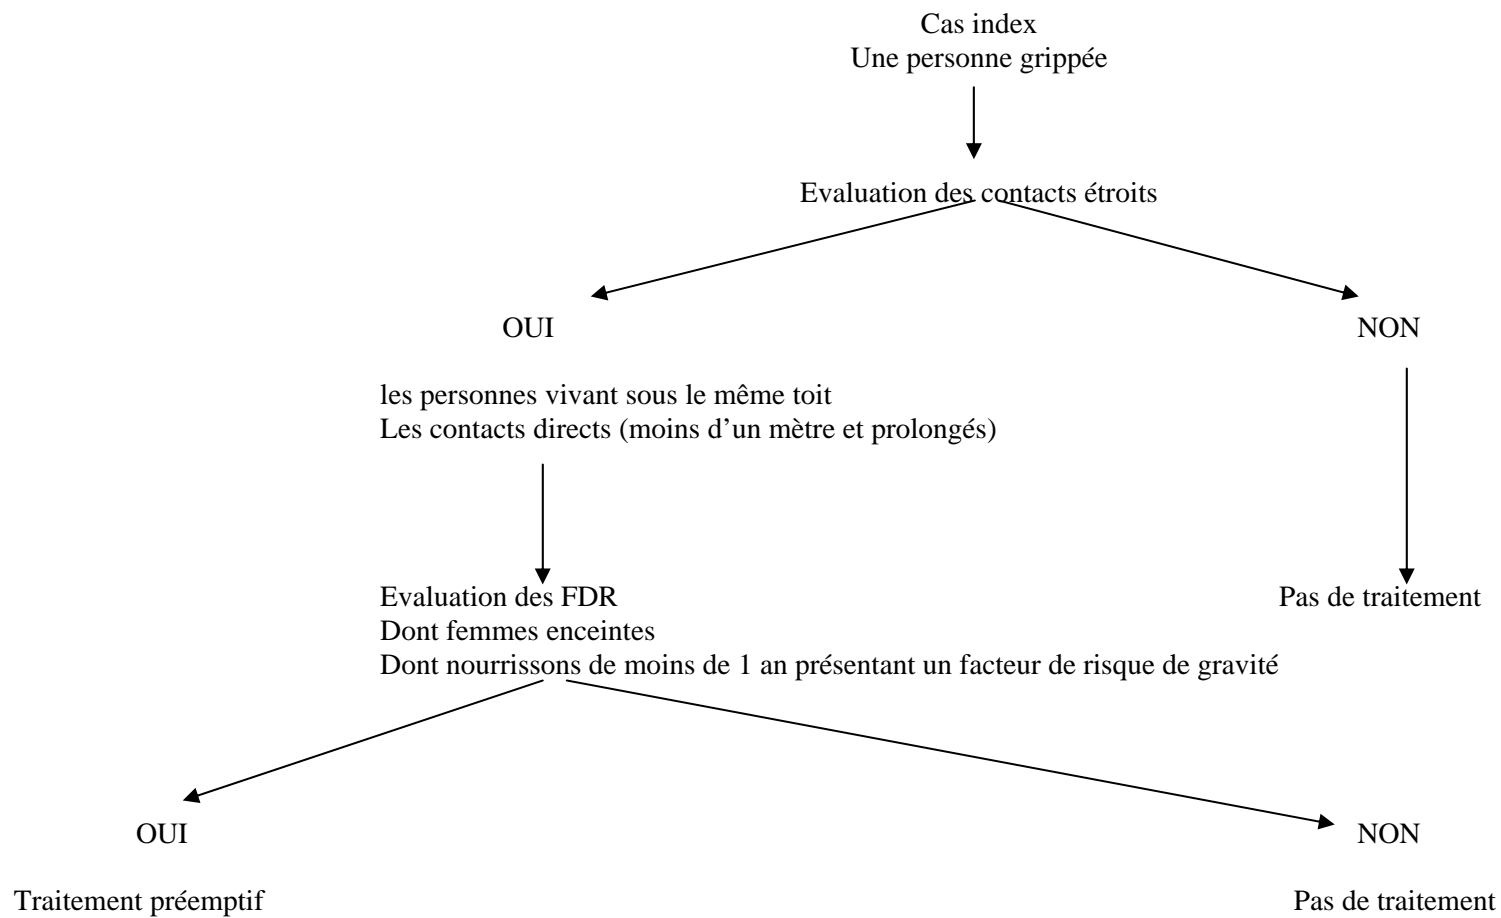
Cas index
Une personne grippée

Evaluation des contacts étroits

OUI

NON

les personnes vivant sous le même toit
Les contacts directs (moins d'un mètre et prolongés)

Evaluation des FDR
Dont femmes enceintes
Dont nourrissons de moins de 1 an présentant un facteur de risque de gravité

Pas de traitement

OUI

NON

Traitement préemptif

Pas de traitement